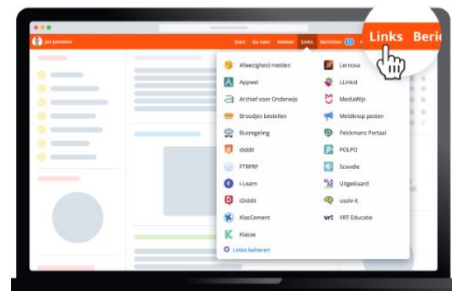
Jan Janssens

Start Ga naar Vakken Links Berichten

Links Beri

Afwezigheid melden
Appwel
Archief voor Onderwijs
Broodjes bestellen
Busregeling
iDiddit
FTMPRF
i-Learn
iDiddit
KlasCement
Klasse
Links beheren

Lernova
LLinkid
MediaWijs
Meldknop pesten
Pelckmans Portaal
POLPO
Scoodle
Uitgeblaard
usolv-X
VRT Educatie